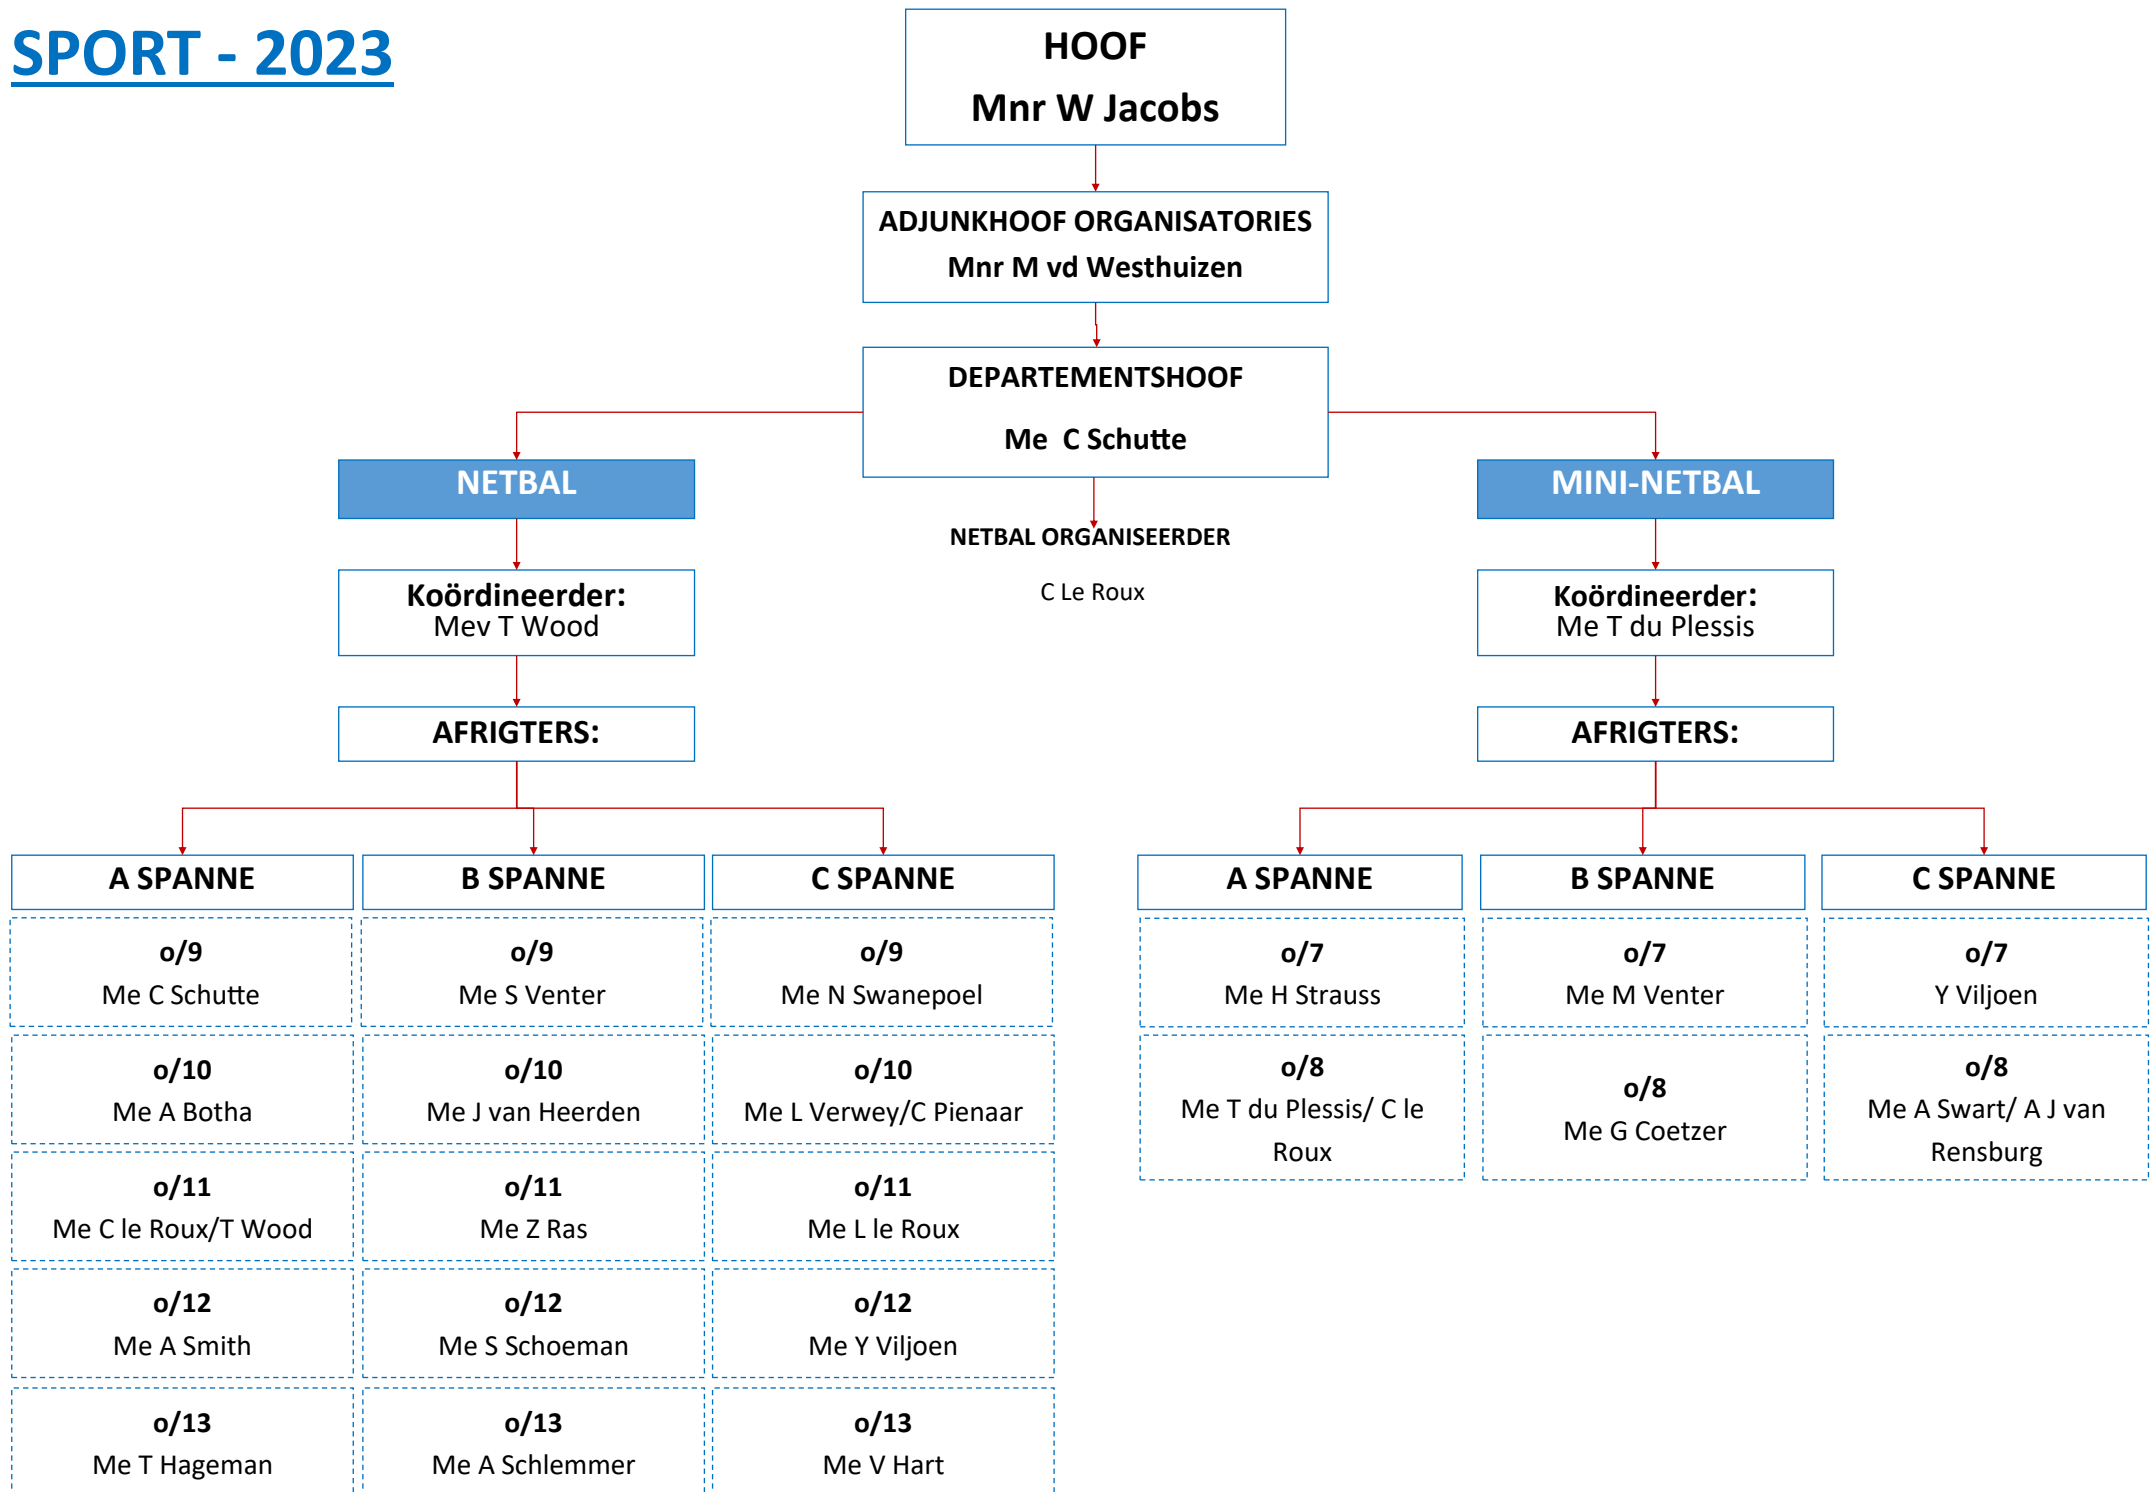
SPORT - 2023

HOOF
Mnr W Jacobs

ADJUNKHOOF ORGANISATORIES
Mnr M vd Westhuizen

DEPARTEMENTSHOOF
Me C Schutte

NETBAL ORGANISEERDER
C Le Roux

NETBAL

Koördineerder:
Mev T Wood

AFRIGTERS:

| A SPANNE | B SPANNE | C SPANNE |
|---|---|---|
| o/9 Me C Schutte | o/9 Me S Venter | o/9 Me N Swanepoel |
| o/10 Me A Botha | o/10 Me J van Heerden | o/10 Me L Verwey/C Pienaar |
| o/11 Me C le Roux/T Wood | o/11 Me Z Ras | o/11 Me L le Roux |
| o/12 Me A Smith | o/12 Me S Schoeman | o/12 Me Y Viljoen |
| o/13 Me T Hageman | o/13 Me A Schlemmer | o/13 Me V Hart |

MINI-NETBAL

Koördineerder:
Me T du Plessis

AFRIGTERS:

| A SPANNE | B SPANNE | C SPANNE |
|---|---|---|
| o/7 Me H Strauss | o/7 Me M Venter | o/7 Y Viljoen |
| o/8 Me T du Plessis/ C le Roux | o/8 Me G Coetzer | o/8 Me A Swart/ A J van Rensburg |